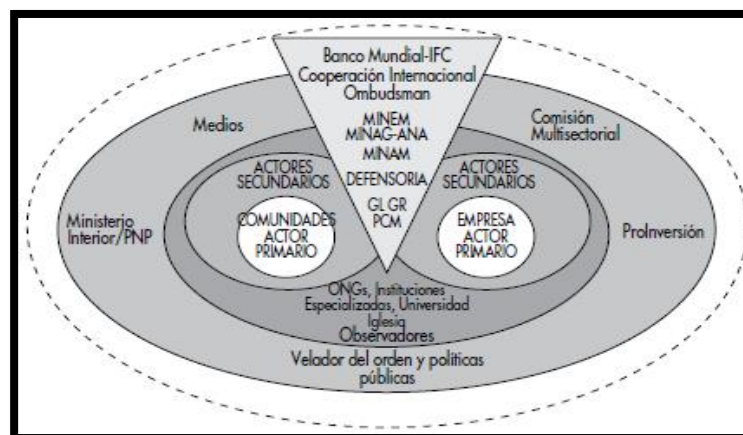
Banco Mundial-IFC
Cooperación Internacional
Ombudsman

Medios

Comisión Multisectorial

MINEM
MINAG-ANA
MINAM
DEFENSORIA
GL GR
PCM

ACTORES SECUNDARIOS

ACTORES SECUNDARIOS

Ministerio Interior/PNP

COMUNIDADES ACTOR PRIMARIO

EMPRESA ACTOR PRIMARIO

ProInversión

ONGs, Instituciones Especializadas, Universidad Iglesia
Observadores

Velador del orden y políticas públicas